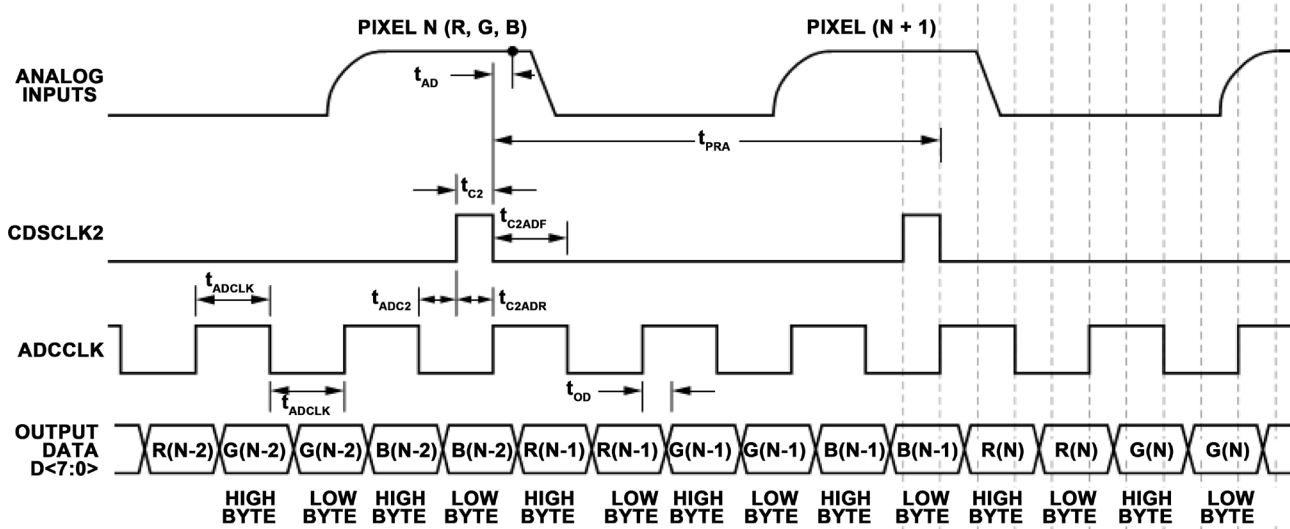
PIXEL N (R, G, B)

PIXEL (N + 1)

ANALOG INPUTS

$t_{AD}$

$t_{PRA}$

$t_{C2}$

CDSCLK2

$t_{C2ADF}$

$t_{ADCLK}$

$t_{ADC2}$

$t_{C2ADR}$

ADCCLK

$t_{ADCLK}$

$t_{OD}$

OUTPUT DATA D<7:0>

R(N-2) G(N-2) G(N-2) B(N-2) B(N-2) R(N-1) R(N-1) G(N-1) G(N-1) B(N-1) B(N-1) R(N) R(N) G(N) G(N)

HIGH BYTE LOW BYTE HIGH BYTE LOW BYTE HIGH BYTE LOW BYTE HIGH BYTE LOW BYTE HIGH BYTE LOW BYTE HIGH BYTE LOW BYTE HIGH BYTE LOW BYTE